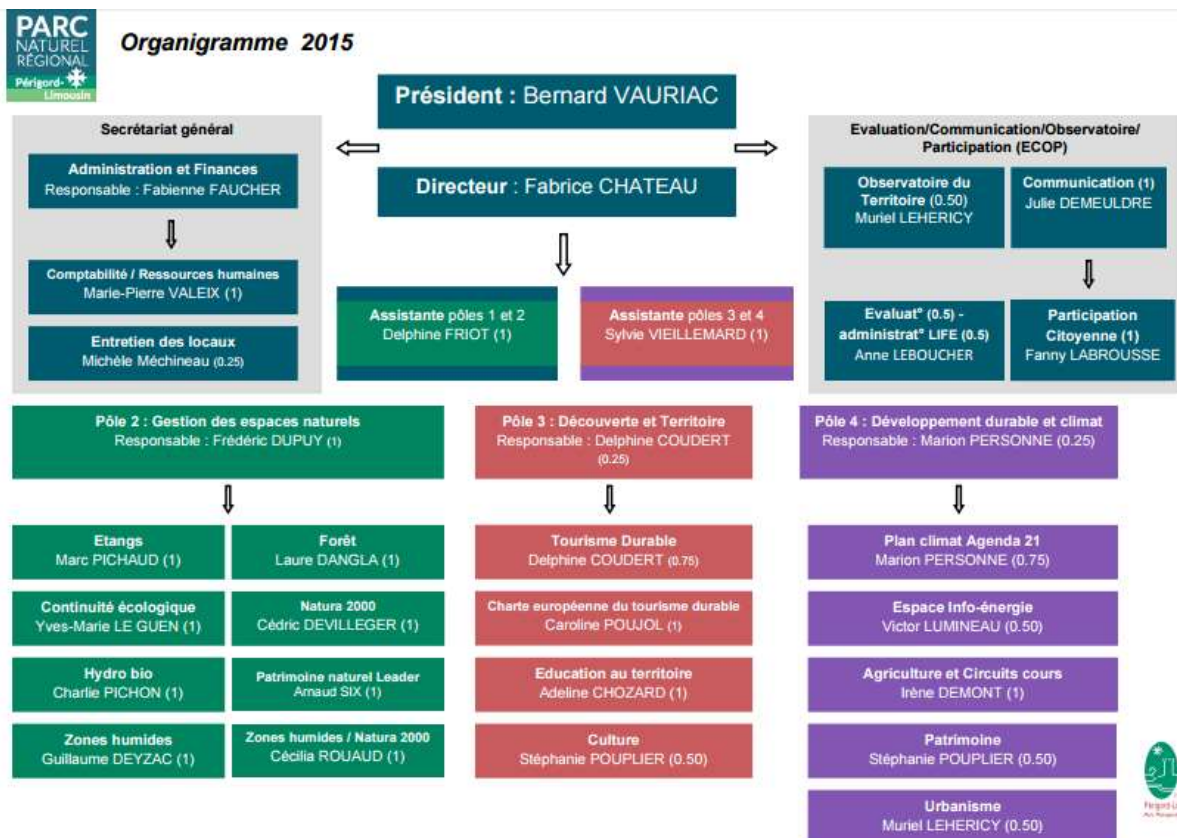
PARC NATUREL RÉGIONAL Périgord-Limousin

Organigramme 2015

Président : Bernard VAURIAC

Directeur : Fabrice CHATEAU

Secrétariat général

Administration et Finances
Responsable : Fabienne FAUCHER

Comptabilité / Ressources humaines
Marie-Pierre VALEIX (1)

Entretien des locaux
Michèle Méchineau (0.25)

Assistante pôles 1 et 2
Delphine FRIOT (1)

Assistante pôles 3 et 4
Sylvie VIEILLEMARD (1)

Evaluation/Communication/Observatoire/Participation (ECOP)

Observatoire du Territoire (0.50)
Muriel LEHERICY

Communication (1)
Julie DEMEULDRE

Evaluat° (0.5) - administrat° LIFE (0.5)
Anne LEBOUCHER

Participation Citoyenne (1)
Fanny LABROUSSE

Pôle 2 : Gestion des espaces naturels
Responsable : Frédéric DUPUY (1)

Etangs
Marc PICHAUD (1)

Forêt
Laure DANGLA (1)

Continuité écologique
Yves-Marie LE GUEN (1)

Natura 2000
Cédric DEVILLEGER (1)

Hydro bio
Charlie PICHON (1)

Patrimoine naturel Leader
Arnaud SIX (1)

Zones humides
Guillaume DEYZAC (1)

Zones humides / Natura 2000
Cécilia ROUAUD (1)

Pôle 3 : Découverte et Territoire
Responsable : Delphine COUDERT (0.25)

Tourisme Durable
Delphine COUDERT (0.75)

Charte européenne du tourisme durable
Caroline POUJOL (1)

Education au territoire
Adeline CHOZARD (1)

Culture
Stéphanie POUPLIER (0.50)

Pôle 4 : Développement durable et climat
Responsable : Marion PERSONNE (0.25)

Plan climat Agenda 21
Marion PERSONNE (0.75)

Espace Info-énergie
Victor LUMINEAU (0.50)

Agriculture et Circuits cours
Irène DEMONT (1)

Patrimoine
Stéphanie POUPLIER (0.50)

Urbanisme
Muriel LEHERICY (0.50)